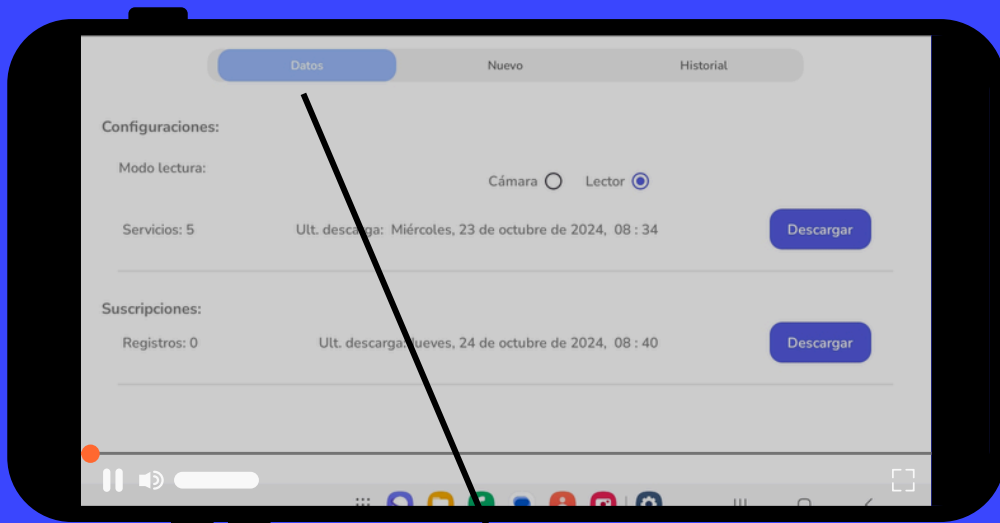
Datos
Nuevo
Historial

Configuraciones:

Modo lectura:

Cámara
Lector

Servicios: 5
Ult. descarga: Miércoles, 23 de octubre de 2024, 08 : 34
Descargar

Suscripciones:

Registros: 0
Ult. descarga: Jueves, 24 de octubre de 2024, 08 : 40
Descargar